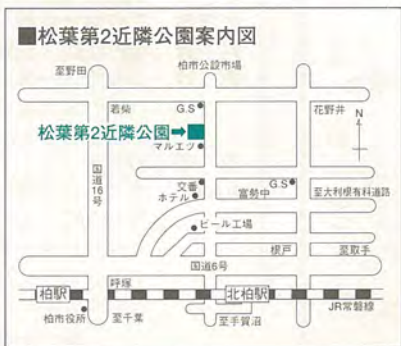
■松葉第2近隣公園案内図

至野田
柏市公設市場
若柴
G.S
花野井
N
松葉第2近隣公園
マルエツ
国道16号
文晶
ホテル
富勢中
G.S
至大利根有料道路
ビール工場
根戸
至取手
国道6号
柏駅
呼塚
北柏駅
柏市役所
至千葉
至手賀沼
JR常磐線